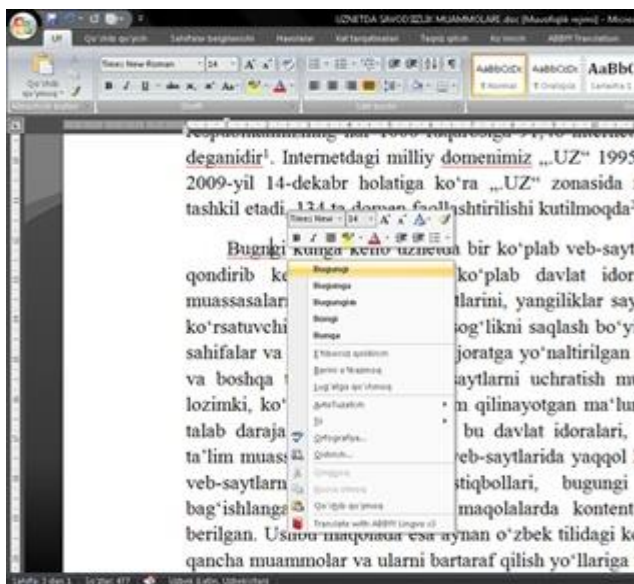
UZNETDA SAVODSIZLIK MUAMMOLARI.doc [Muvofiqlik rejimi] - Micr

Uy Qo'shish qo'yish Sahifani belgilanishi Havolalar Xat tarqatmalari Taqriz qilish Ko'rinish ABBYY Translation

Times New Roman 14 A A

B I U abe x x Aa

AaBbCcDc AaBbCcDc AaBbC

¶ Normal ¶ Oraliqsiz Sarlavha 1

Almashish buferi Shrift Abzas

deganidir¹. Internetdagi milliy domenimiz „UZ" 1995 2009-yil 14-dekabr holatiga ko'ra „UZ" zonasida tashkil etadi. 134 ta domen faollashtirilishi kutilmoqda

Bugngi kunga kelib uznetda bir ko'plab veb-sayt qondirib ke ko'plab davlat idor muassasalar tlarini, yangiliklar say ko'rsatuvchi sog'likni saqlash bo'y sahifalar va joratga yo'naltirilgan va boshqa saytlarni uchratish m lozimki, ko' m qilinayotgan ma'lu talab daraja bu davlat idoralari, ta'lim muass veb-saytlarida yaqqol veb-saytlarn stiqbollari, bugungi bag'ishlanga maqolalarda kontent berilgan. Ushbu maqolada esa aynan o'zbek tilidagi k qancha muammolar va ularni bartaraf qilish yo'llariga

Times New 14 A A

Bugungi
Bugungi
Bugungida
Bugungilik
Bungi
Bunga

E'tiborsiz qoldirish
Barini e'tiborsiz
Lug'atga qo'shmoq
AutoTuzatish
Til
Orfografiya...
Qidirish...
Qirqish
Nusxa olmoq
Qo'yish qo'ymoq
Translate with ABBYY Lingvo x3

Sahifa: 3 dan 1 So'zlar: 417 O'zbek (Lotin, O'zbekiston)